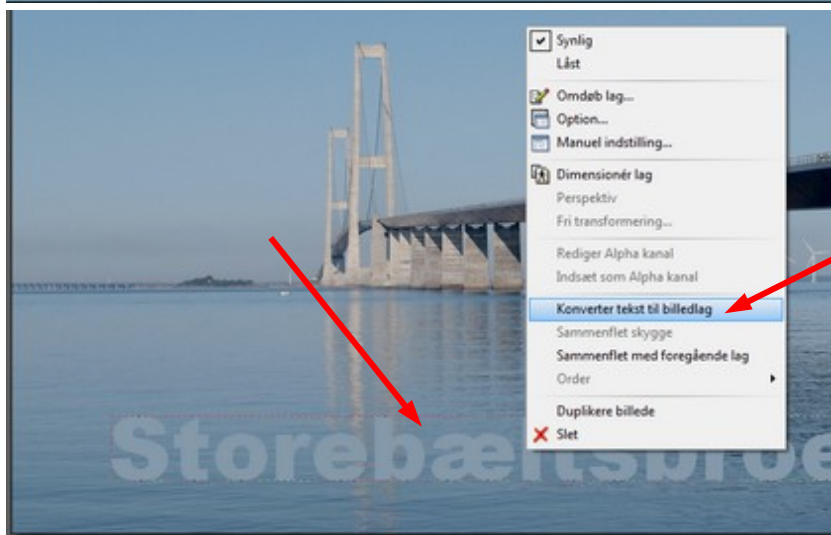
Synlig
Låst
Omdøb lag...
Option...
Manuel indstilling...
Dimensionér lag
Perspektiv
Fri transformering...
Rediger Alpha kanal
Indsæt som Alpha kanal
Konverter tekst til billedlag
Sammenflet skygge
Sammenflet med foregående lag
Order
Duplikere billede
Slet

Storebæltsbroe